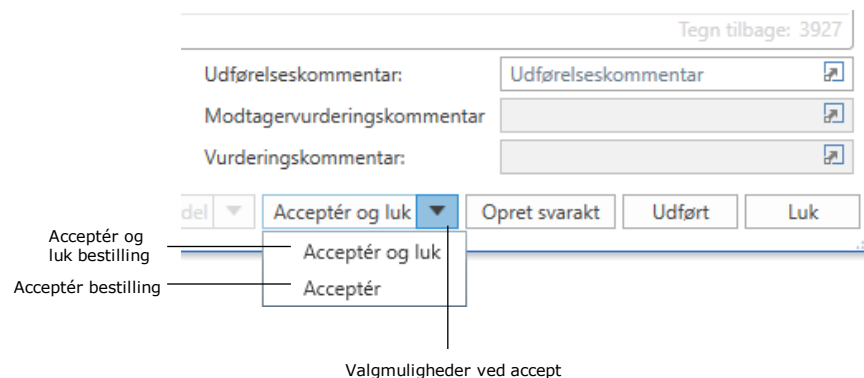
Tegn tilbage: 3927

Udførelseskommentar:
Udførelseskommentar

Modtagervurderingskommentar

Vurderingskommentar:

del

Acceptér og luk

Opret svarakt

Udført

Luk

Acceptér og luk bestilling

Acceptér og luk

Acceptér bestilling

Acceptér

Valgmuligheder ved accept